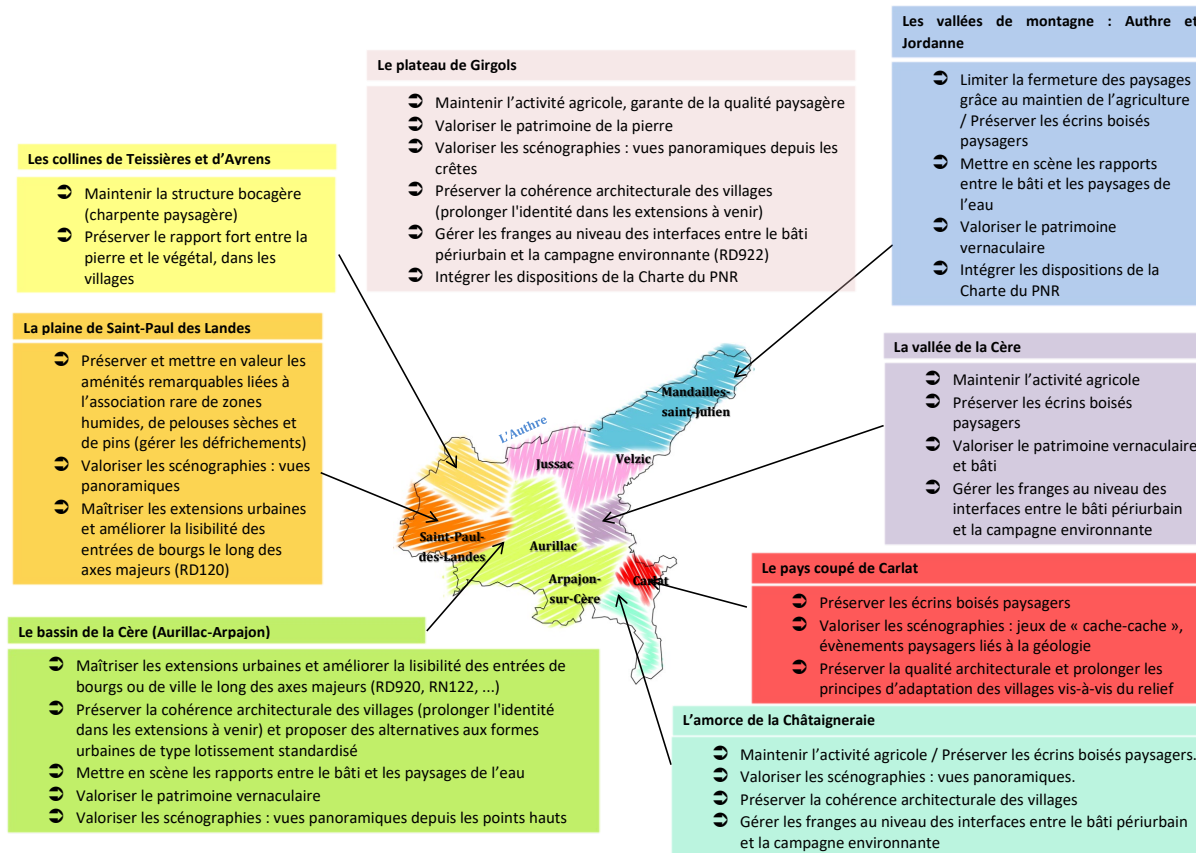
Les vallées de montagne : Authre et Jordanne

➲ Limiter la fermeture des paysages grâce au maintien de l'agriculture / Préserver les écrins boisés paysagers
➲ Mettre en scène les rapports entre le bâti et les paysages de l'eau
➲ Valoriser le patrimoine vernaculaire
➲ Intégrer les dispositions de la Charte du PNR

Le plateau de Girgols

➲ Maintenir l'activité agricole, garante de la qualité paysagère
➲ Valoriser le patrimoine de la pierre
➲ Valoriser les scénographies : vues panoramiques depuis les crêtes
➲ Préserver la cohérence architecturale des villages (prolonger l'identité dans les extensions à venir)
➲ Gérer les franges au niveau des interfaces entre le bâti périurbain et la campagne environnante (RD922)
➲ Intégrer les dispositions de la Charte du PNR

Les collines de Teissières et d'Avrens

➲ Maintenir la structure bocagère (charpente paysagère)
➲ Préserver le rapport fort entre la pierre et le végétal, dans les villages

La plaine de Saint-Paul des Landes

➲ Préserver et mettre en valeur les aménités remarquables liées à l'association rare de zones humides, de pelouses sèches et de pins (gérer les défrichements)
➲ Valoriser les scénographies : vues panoramiques
➲ Maîtriser les extensions urbaines et améliorer la lisibilité des entrées de bourgs le long des axes majeurs (RD120)

La vallée de la Cère

➲ Maintenir l'activité agricole
➲ Préserver les écrins boisés paysagers
➲ Valoriser le patrimoine vernaculaire et bâti
➲ Gérer les franges au niveau des interfaces entre le bâti périurbain et la campagne environnante

Mandailles-saint-Julien
L'Authre
Jussac
Velzic
Saint-Paul-des-Landes
Aurillac
Arpajon-sur-Cère
Carlat

Le pays coupé de Carlat

➲ Préserver les écrins boisés paysagers
➲ Valoriser les scénographies : jeux de « cache-cache », évènements paysagers liés à la géologie
➲ Préserver la qualité architecturale et prolonger les principes d'adaptation des villages vis-à-vis du relief

Le bassin de la Cère (Aurillac-Arpajon)

➲ Maîtriser les extensions urbaines et améliorer la lisibilité des entrées de bourgs ou de ville le long des axes majeurs (RD920, RN122, ...)
➲ Préserver la cohérence architecturale des villages (prolonger l'identité dans les extensions à venir) et proposer des alternatives aux formes urbaines de type lotissement standardisé
➲ Mettre en scène les rapports entre le bâti et les paysages de l'eau
➲ Valoriser le patrimoine vernaculaire
➲ Valoriser les scénographies : vues panoramiques depuis les points hauts

L'amorce de la Châtaigneraie

➲ Maintenir l'activité agricole / Préserver les écrins boisés paysagers.
➲ Valoriser les scénographies : vues panoramiques.
➲ Préserver la cohérence architecturale des villages
➲ Gérer les franges au niveau des interfaces entre le bâti périurbain et la campagne environnante